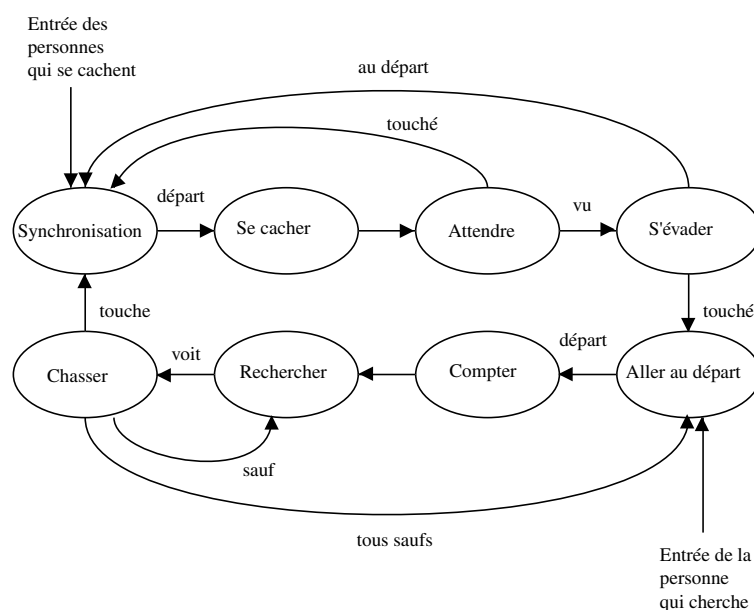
Entrée des personnes qui se cachent

au départ

touché

départ

Synchronisation

Se cacher

Attendre

vu

S'évader

touche

touché

départ

voit

Chasser

Rechercher

Compter

Aller au départ

sauf

tous saufs

Entrée de la personne qui cherche